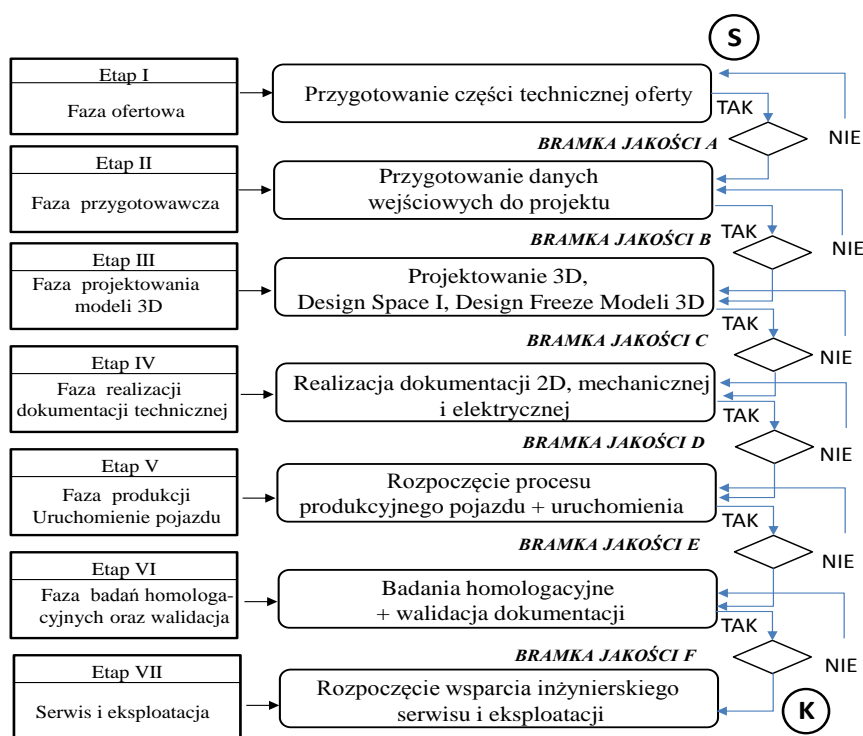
S

Etap I

Faza ofertowa

Przygotowanie części technicznej oferty

TAK

NIE

BRAMKA JAKOŚCI A

Etap II

Faza przygotowawcza

Przygotowanie danych wejściowych do projektu

TAK

NIE

BRAMKA JAKOŚCI B

Etap III

Faza projektowania modeli 3D

Projektowanie 3D, Design Space I, Design Freeze Modeli 3D

TAK

BRAMKA JAKOŚCI C

NIE

Etap IV

Faza realizacji dokumentacji technicznej

Realizacja dokumentacji 2D, mechanicznej i elektrycznej

TAK

BRAMKA JAKOŚCI D

NIE

Etap V

Faza produkcji Uruchomienie pojazdu

Rozpoczęcie procesu produkcyjnego pojazdu + uruchomienia

TAK

BRAMKA JAKOŚCI E

NIE

Etap VI

Faza badań homologacyjnych oraz walidacja

Badania homologacyjne + walidacja dokumentacji

TAK

BRAMKA JAKOŚCI F

NIE

Etap VII

Serwis i eksploatacja

Rozpoczęcie wsparcia inżynierskiego serwisu i eksploatacji

K